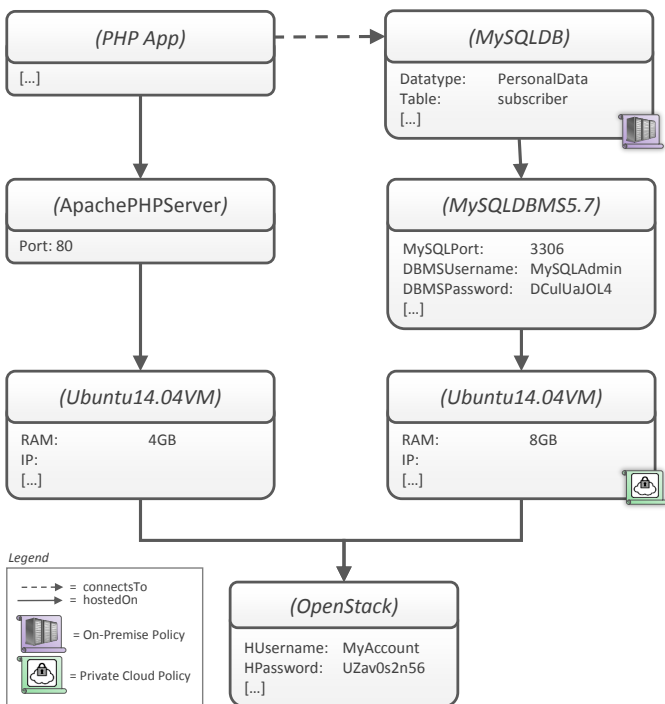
(PHP App)

[...]

(MySQLDB)

Datatype: PersonalData
Table: subscriber
[...]

(ApachePHPServer)

Port: 80

(MySQLDBMS5.7)

MySQLPort: 3306
DBMSUsername: MySQLAdmin
DBMSPassword: DCulUaJOL4
[...]

(Ubuntu14.04VM)

RAM: 4GB
IP:
[...]

(Ubuntu14.04VM)

RAM: 8GB
IP:
[...]

Legend

= connectsTo
= hostedOn
= On-Premise Policy
= Private Cloud Policy

(OpenStack)

HUsername: MyAccount
HPassword: UZav0s2n56
[...]